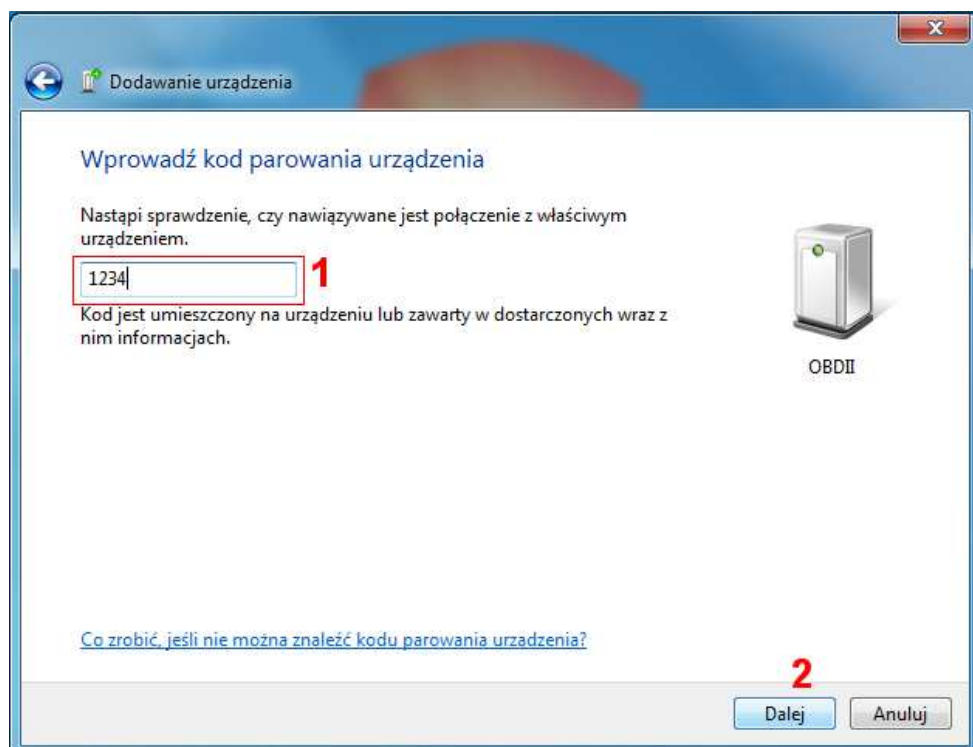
Dodawanie urządzenia

Wprowadź kod parowania urządzenia

Nastąpi sprawdzenie, czy nawiązywane jest połączenie z właściwym urządzeniem.

1234

1

Kod jest umieszczony na urządzeniu lub zawarty w dostarczonych wraz z nim informacjach.

OBDII

Co zrobić, jeśli nie można znaleźć kodu parowania urzadzenia?

2

Dalej

Anuluj